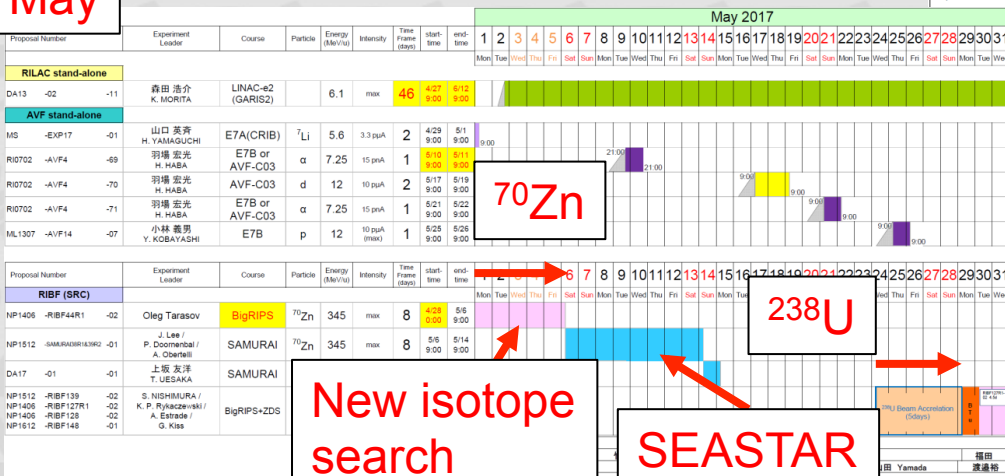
May

| Proposal Number | | | Experiment Leader | Course | Particle | Energy (MeV/u) | Intensity | Time Frame (days) | start-time | end-time |
|---|---|---|---|---|---|---|---|---|---|---|
| RILAC stand-alone | | | | | | | | | | |
| DA13 | -02 | -11 | 森田 浩介 K. MORITA | LINAC-e2 (GARIS2) | | 6.1 | max | 46 | 4/27 9:00 | 6/12 9:00 |
| AVF stand-alone | | | | | | | | | | |
| MS | -EXP17 | -01 | 山口 英斉 H. YAMAGUCHI | E7A(CRIB) | $^7$Li | 5.6 | 3.3 pμA | 2 | 4/29 9:00 | 5/1 9:00 |
| RI0702 | -AVF4 | -69 | 羽場 宏光 H. HABA | E7B or AVF-C03 | α | 7.25 | 15 pnA | 1 | 5/10 21:00 | 5/11 21:00 |
| RI0702 | -AVF4 | -70 | 羽場 宏光 H. HABA | AVF-C03 | d | 12 | 10 pμA | 2 | 5/17 9:00 | 5/19 9:00 |
| RI0702 | -AVF4 | -71 | 羽場 宏光 H. HABA | E7B or AVF-C03 | α | 7.25 | 15 pnA | 1 | 5/21 9:00 | 5/22 9:00 |
| ML1307 | -AVF14 | -07 | 小林 義男 Y. KOBAYASHI | E7B | p | 12 | 10 pμA (max) | 1 | 5/25 9:00 | 5/26 9:00 |

May 2017

1 2 3 4 5 6 7 8 9 10 11 12 13 14 15 16 17 18 19 20 21 22 23 24 25 26 27 28 29 30 31

Mon Tue Wed Thu Fri Sat Sun Mon Tue Wed Thu Fri Sat Sun Mon Tue Wed Thu Fri Sat Sun Mon Tue Wed Thu Fri Sat Sun Mon Tue Wed

9:00 21:00 21:00 9:00 9:00 9:00 9:00 9:00

$^{70}$Zn

| Proposal Number | | | Experiment Leader | Course | Particle | Energy (MeV/u) | Intensity | Time Frame (days) | start-time | end-time |
|---|---|---|---|---|---|---|---|---|---|---|
| RIBF (SRC) | | | | | | | | | | |
| NP1406 | -RIBF44R1 | -02 | Oleg Tarasov | BigRIPS | $^{70}$Zn | 345 | max | 8 | 4/28 0:00 | 5/6 9:00 |
| NP1512 | -SAMURAI08R1&39R2 | -01 | J. Lee / P. Doornenbal / A. Obertelli | SAMURAI | $^{70}$Zn | 345 | max | 8 | 5/6 9:00 | 5/14 9:00 |
| DA17 | -01 | -01 | 上坂 友洋 T. UESAKA | SAMURAI | | | | | | |
| NP1512 NP1406 NP1406 NP1612 | -RIBF139 -RIBF127R1 -RIBF128 -RIBF148 | -02 -02 -02 -01 | S. NISHIMURA / K. P. Rykaczewski / A. Estrade / G. Kiss | BigRIPS+ZDS | | | | | | |

6 7 8 9 10 11 12 13 14 15 16 17 18 19 20 21 22 23 24 25 26 27 28 29 30 31

Mon Tue Wed Thu Fri Sat Sun ... Wed Thu Fri Sat Sun Mon Tue Wed

$^{238}$U

$^{238}$U Beam Accelration (5days)

New isotope search

SEASTAR

福田 Yamada 渡邊裕